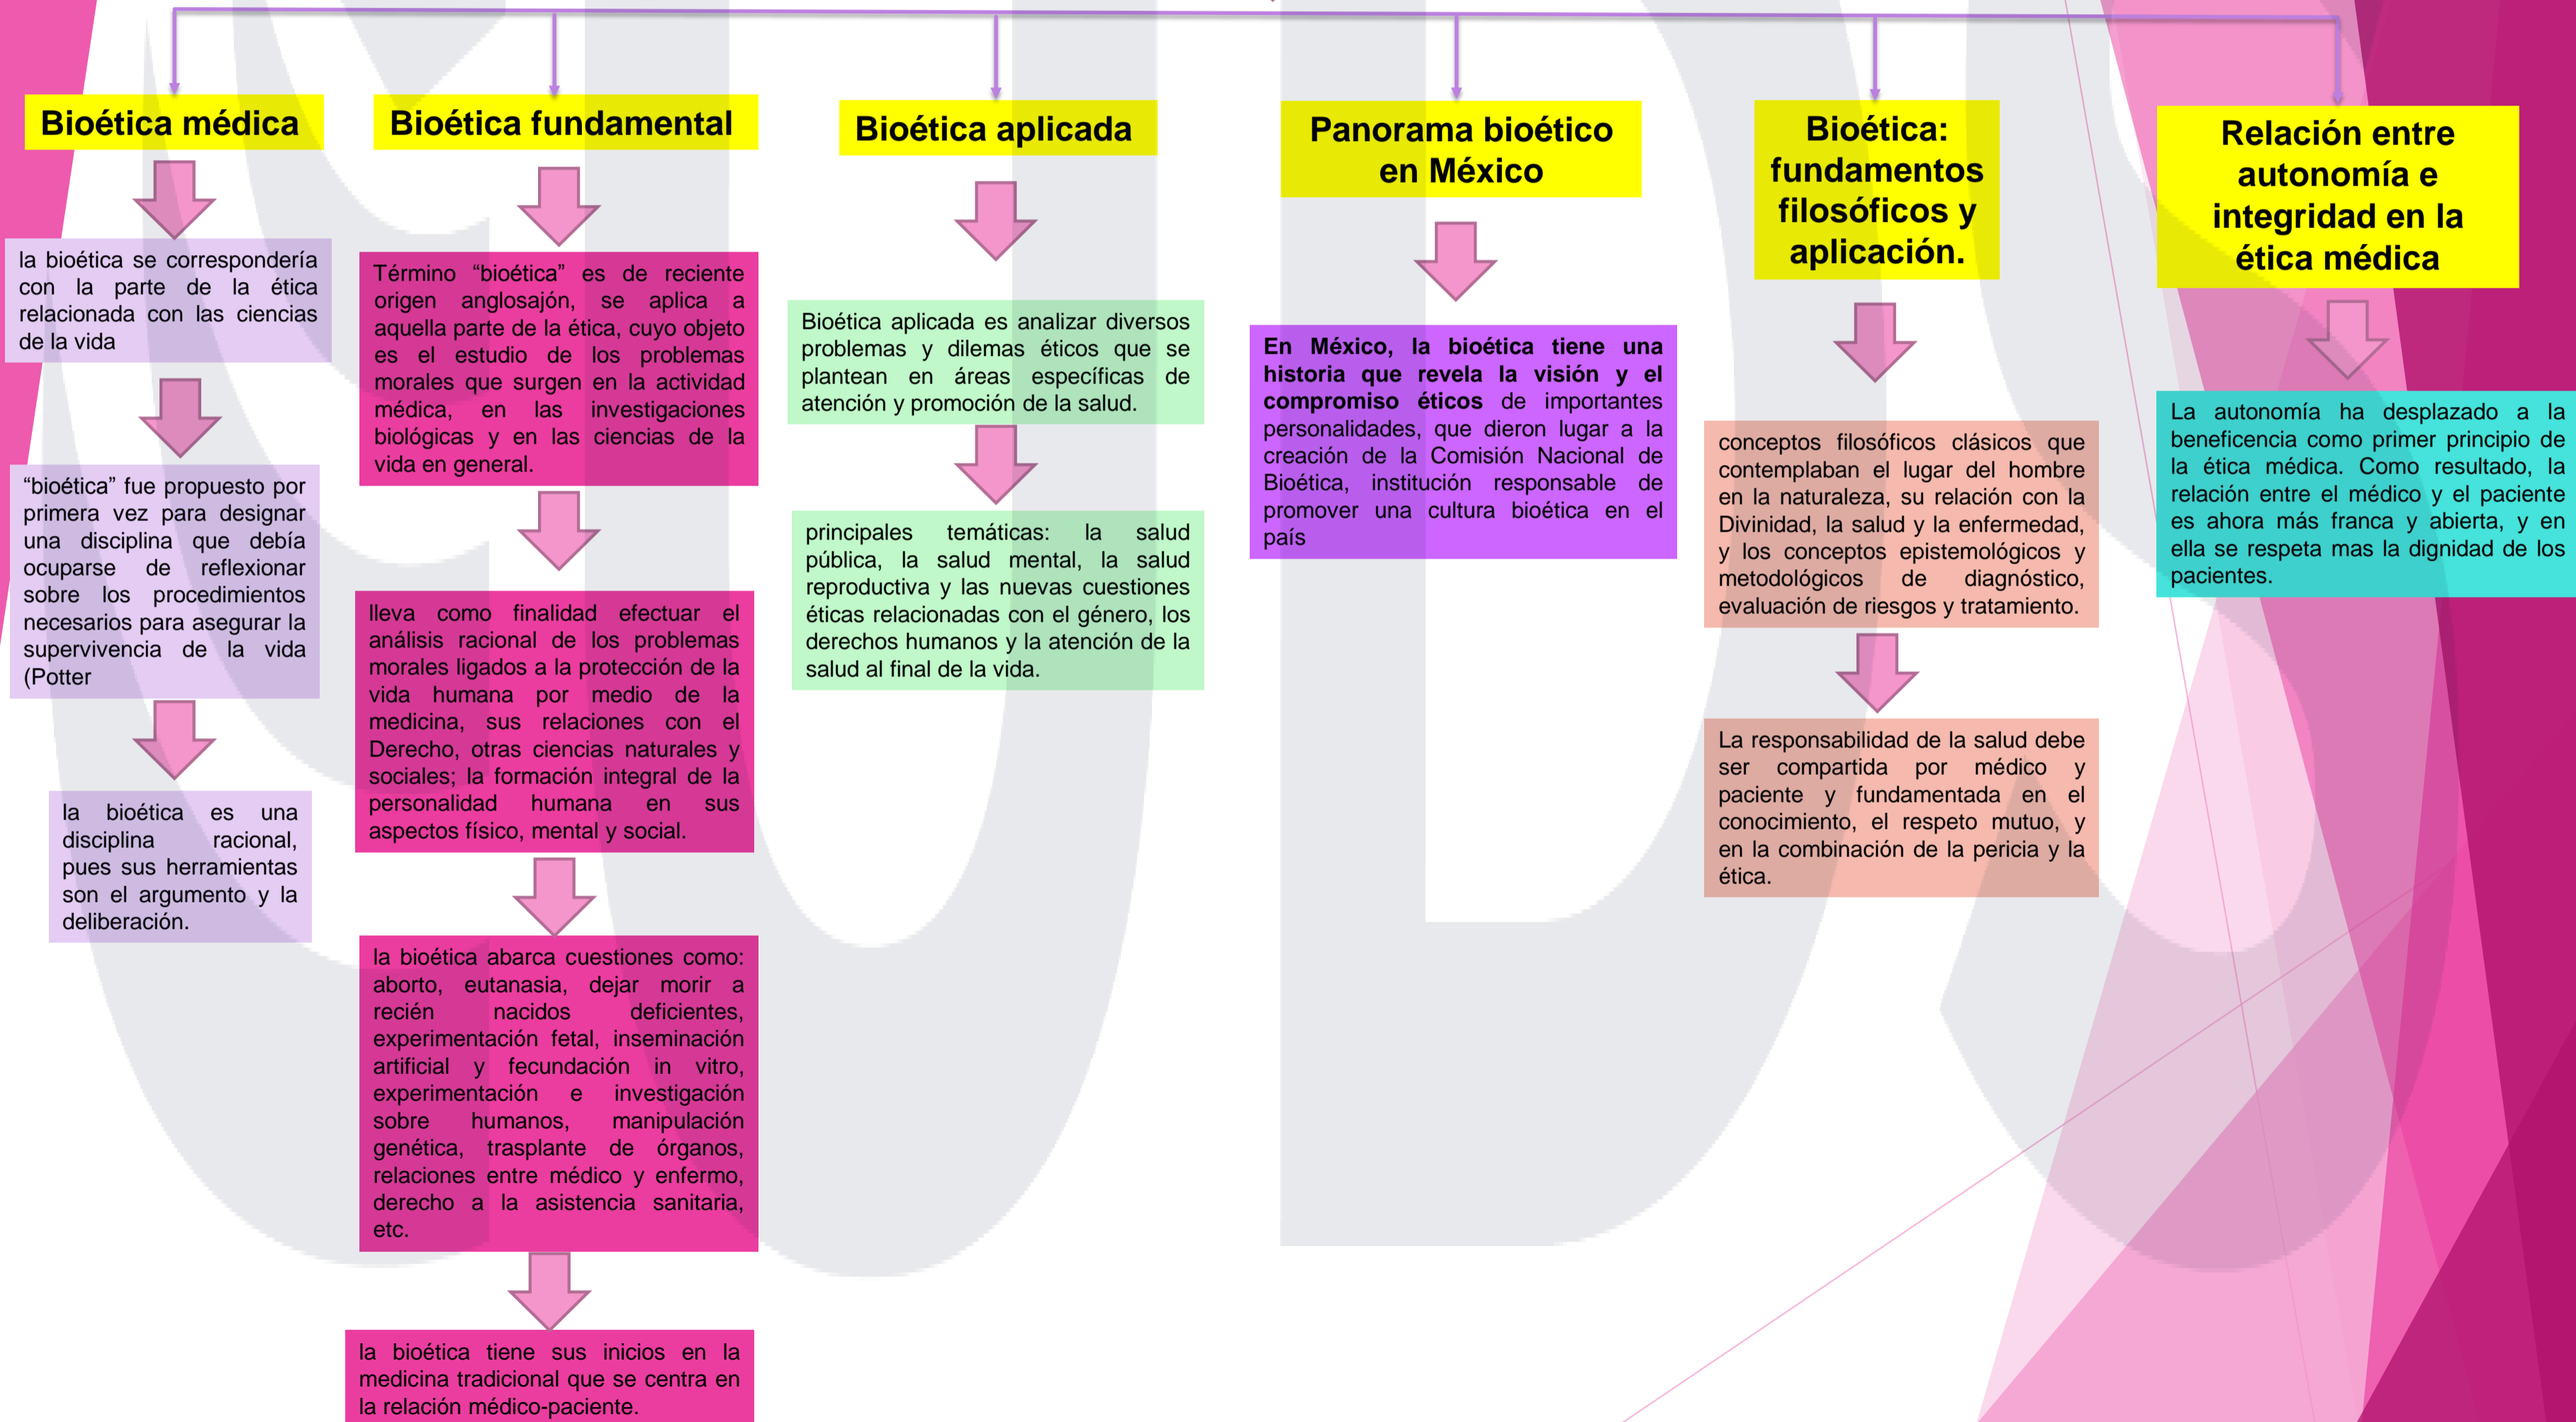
Bioética médica

la bioética se correspondería con la parte de la ética relacionada con las ciencias de la vida

“bioética” fue propuesto por primera vez para designar una disciplina que debía ocuparse de reflexionar sobre los procedimientos necesarios para asegurar la supervivencia de la vida (Potter

la bioética es una disciplina racional, pues sus herramientas son el argumento y la deliberación.

Bioética fundamental

Término “bioética” es de reciente origen anglosajón, se aplica a aquella parte de la ética, cuyo objeto es el estudio de los problemas morales que surgen en la actividad médica, en las investigaciones biológicas y en las ciencias de la vida en general.

lleva como finalidad efectuar el análisis racional de los problemas morales ligados a la protección de la vida humana por medio de la medicina, sus relaciones con el Derecho, otras ciencias naturales y sociales; la formación integral de la personalidad humana en sus aspectos físico, mental y social.

la bioética abarca cuestiones como: aborto, eutanasia, dejar morir a recién nacidos deficientes, experimentación fetal, inseminación artificial y fecundación in vitro, experimentación e investigación sobre humanos, manipulación genética, trasplante de órganos, relaciones entre médico y enfermo, derecho a la asistencia sanitaria, etc.

la bioética tiene sus inicios en la medicina tradicional que se centra en la relación médico-paciente.

Bioética aplicada

Bioética aplicada es analizar diversos problemas y dilemas éticos que se plantean en áreas específicas de atención y promoción de la salud.

principales temáticas: la salud pública, la salud mental, la salud reproductiva y las nuevas cuestiones éticas relacionadas con el género, los derechos humanos y la atención de la salud al final de la vida.

Panorama bioético en México

En México, la bioética tiene una historia que revela la visión y el compromiso éticos de importantes personalidades, que dieron lugar a la creación de la Comisión Nacional de Bioética, institución responsable de promover una cultura bioética en el país

Bioética: fundamentos filosóficos y aplicación.

conceptos filosóficos clásicos que contemplaban el lugar del hombre en la naturaleza, su relación con la Divinidad, la salud y la enfermedad, y los conceptos epistemológicos y metodológicos de diagnóstico, evaluación de riesgos y tratamiento.

La responsabilidad de la salud debe ser compartida por médico y paciente y fundamentada en el conocimiento, el respeto mutuo, y en la combinación de la pericia y la ética.

Relación entre autonomía e integridad en la ética médica

La autonomía ha desplazado a la beneficencia como primer principio de la ética médica. Como resultado, la relación entre el médico y el paciente es ahora más franca y abierta, y en ella se respeta mas la dignidad de los pacientes.